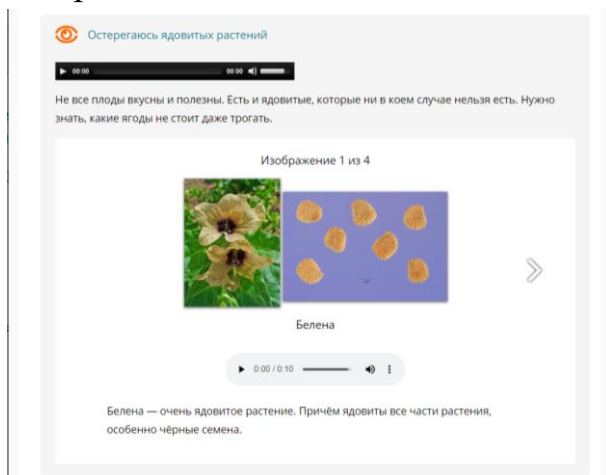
Остерегаюсь ядовитых растений

00:00 00:00

Не все плоды вкусны и полезны. Есть и ядовитые, которые ни в коем случае нельзя есть. Нужно знать, какие ягоды не стоит даже трогать.

Изображение 1 из 4

Белена

0:00 / 0:10

Белена — очень ядовитое растение. Причём ядовиты все части растения, особенно чёрные семена.